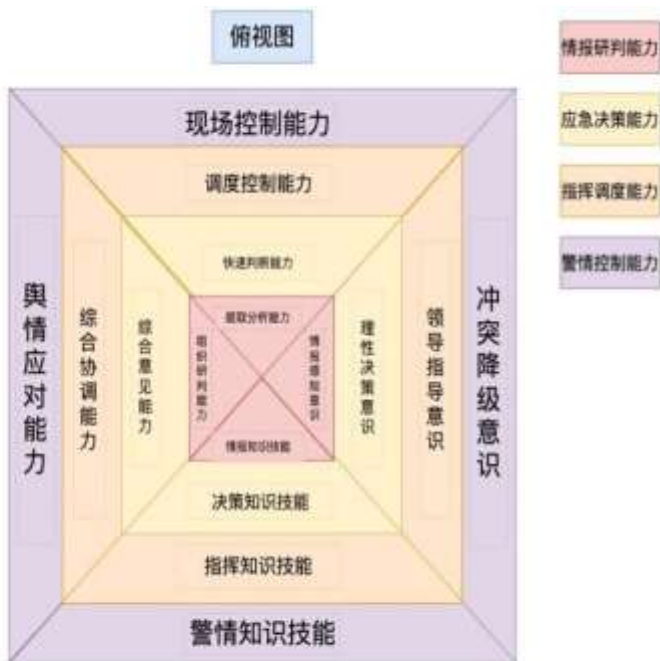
俯视图

情报研判能力

应急决策能力

指挥调度能力

警情控制能力

现场控制能力

调度控制能力

快速判断能力

提取分析能力

舆情应对能力

综合协调能力

综合意见能力

组织研判能力

情报感知意识

理性决策意识

领导指导意识

冲突降级意识

情报知识技能

决策知识技能

指挥知识技能

警情知识技能